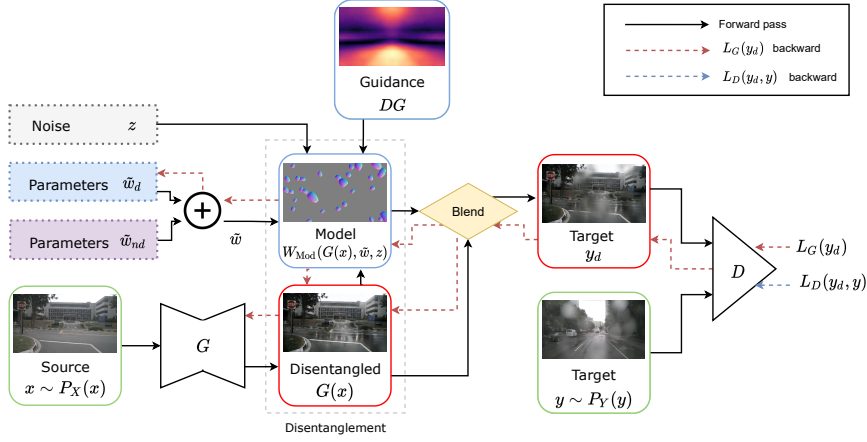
Forward pass
$L_G(y_d)$ backward
$L_D(y_d, y)$ backward

Guidance
$DG$

Noise $z$

Parameters $\tilde{w}_d$

Parameters $\tilde{w}_{nd}$

$\tilde{w}$

Model
$W_{\text{Mod}}(G(x), \tilde{w}, z)$

Blend

Target
$y_d$

$D$

$L_G(y_d)$

$L_D(y_d, y)$

Source
$x \sim P_X(x)$

$G$

Disentangled
$G(x)$

Target
$y \sim P_Y(y)$

Disentanglement